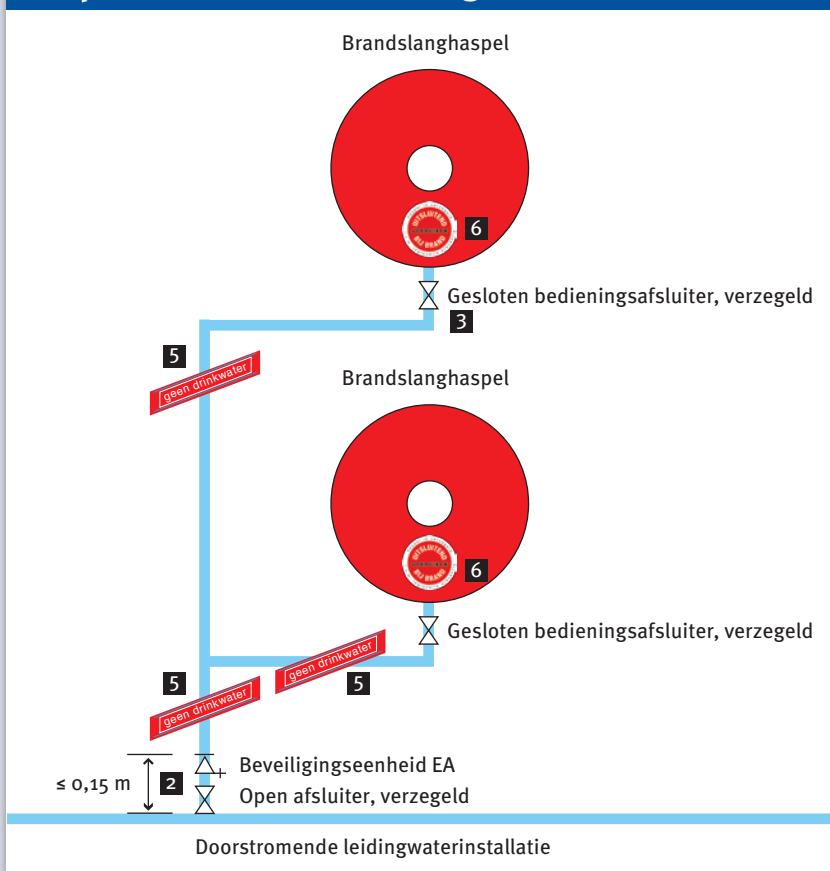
Brandslanghaspel

6

Gesloten bedieningsafsluiter, verzegeld

3

5

geen drinkwater

Brandslanghaspel

6

Gesloten bedieningsafsluiter, verzegeld

5

geen drinkwater

geen drinkwater

5

≤ 0,15 m

2

Beveiligingseenheid EA

Open afsluiter, verzegeld

Doorstromende leidingwaterinstallatie